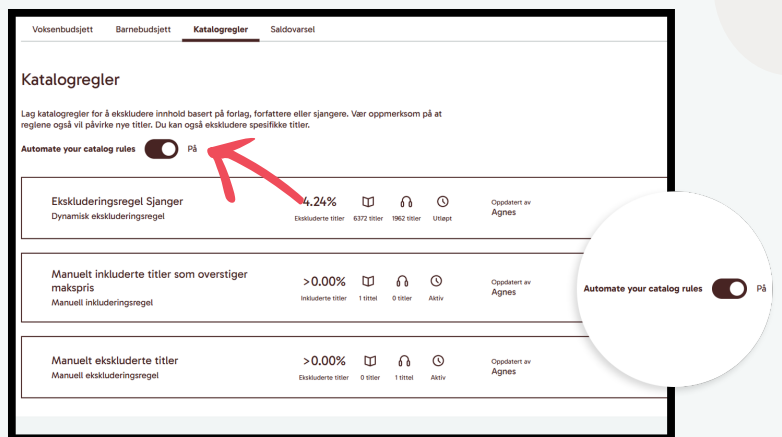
Voksenbudsjett Barnebudsjett Katalogregler Saldovarsel

Katalogregler

Lag katalogregler for å ekskludere innhold basert på forlag, forfattere eller sjangere. Vær oppmerksom på at reglene også vil påvirke nye titler. Du kan også ekskludere spesifikke titler.

Automate your catalog rules På

Ekskluderingsregel Sjanger
Dynamisk ekskluderingsregel
4.24% Ekskluderte titler
6372 titler
1962 titler
Utløpt
Oppdatert av Agnes

Manuelt inkluderte titler som overstiger makspris
Manuell inkluderingsregel
>0.00% Inkluderte titler
1 tittel
0 titler
Aktiv
Oppdatert av Agnes

Manuelt ekskluderte titler
Manuell ekskluderingsregel
>0.00% Ekskluderte titler
0 titler
1 tittel
Aktiv
Oppdatert av Agnes

Automate your catalog rules På